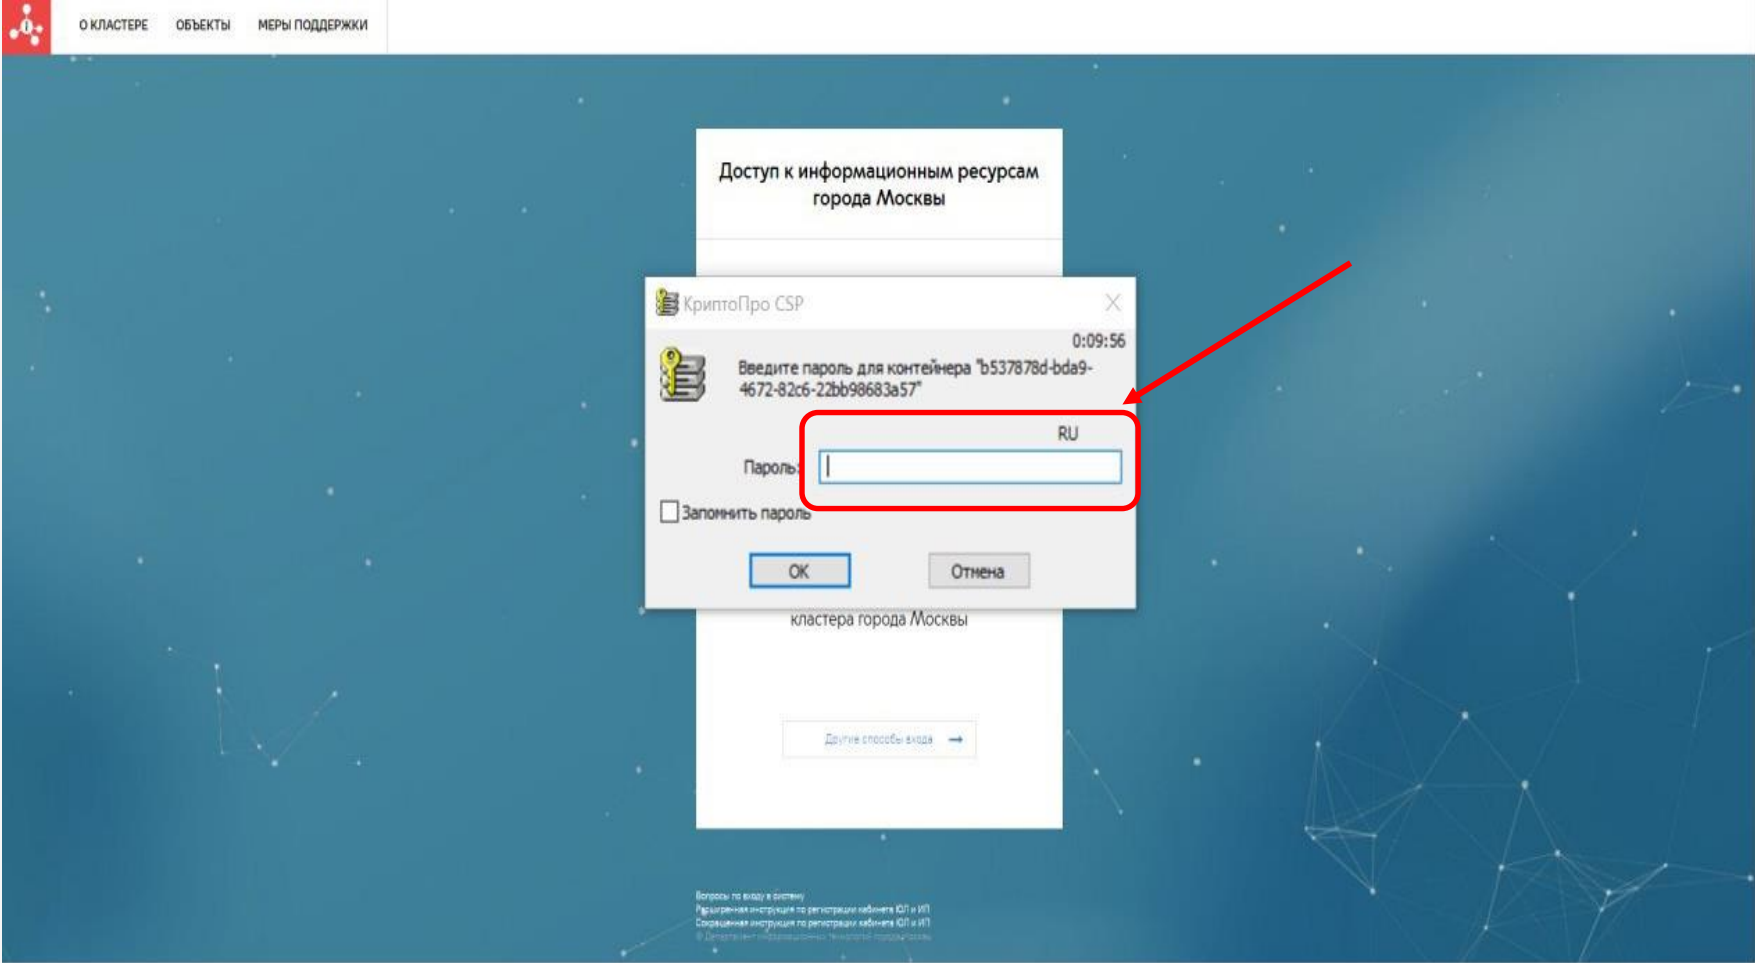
О КЛАСТЕРЕ ОБЪЕКТЫ МЕРЫ ПОДДЕРЖКИ

Доступ к информационным ресурсам города Москвы

КриптоПро CSP

0:09:56

Введите пароль для контейнера "b537878d-bda9-4672-82c6-22bb98683a57"

RU

Пароль:

Запомнить пароль

OK

Отмена

кластера города Москвы

Другие способы входа

Вопросы по входу в систему
Расширенная инструкция по регистрации кабинета ЮЛ и ИП
Сокращенная инструкция по регистрации кабинета ЮЛ и ИП
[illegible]